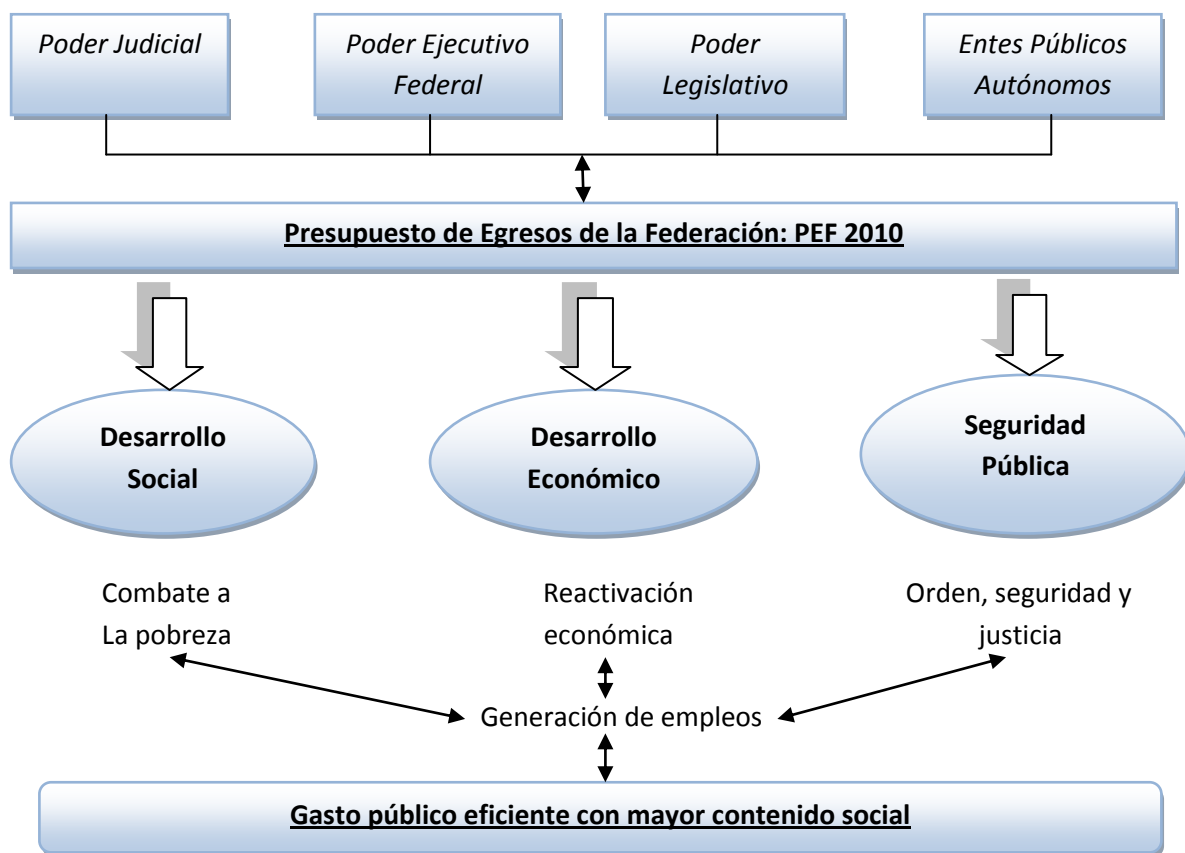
Poder Judicial

Poder Ejecutivo Federal

Poder Legislativo

Entes Públicos Autónomos

Presupuesto de Egresos de la Federación: PEF 2010

Desarrollo Social

Desarrollo Económico

Seguridad Pública

Combate a La pobreza

Reactivación económica

Orden, seguridad y justicia

Generación de empleos

Gasto público eficiente con mayor contenido social